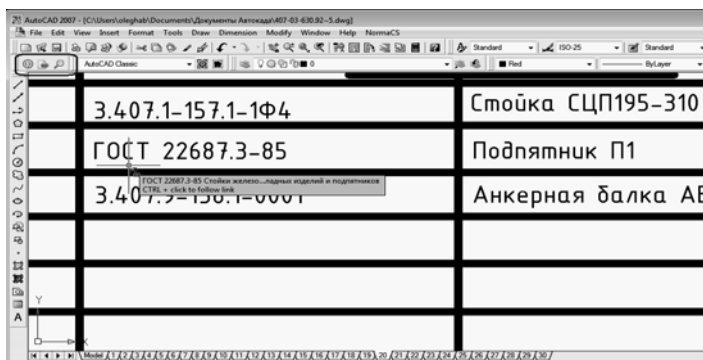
AutoCAD 2007 - [C:\Users\oleghab\Documents\Документы Автокада\407-03-630.92-5.dwg]

File Edit View Insert Format Tools Draw Dimension Modify Window Help NormaCS

Standard ISO-25 Standard

AutoCAD Classic Red ByLayer

3.407.1-157.1-1Ф4

Стойка СЦП195-310

ГОСТ 22687.3-85

Подпятник П1

3.407.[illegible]

ГОСТ 22687.3-85 Стойки железо...ладных изделий и подпятников
CTRL + click to follow link

Анкерная балка АБ

Y

X

Model 1 2 3 4 5 6 7 8 9 10 11 12 13 14 15 16 17 18 19 20 21 22 23 24 25 26 27 28 29 30